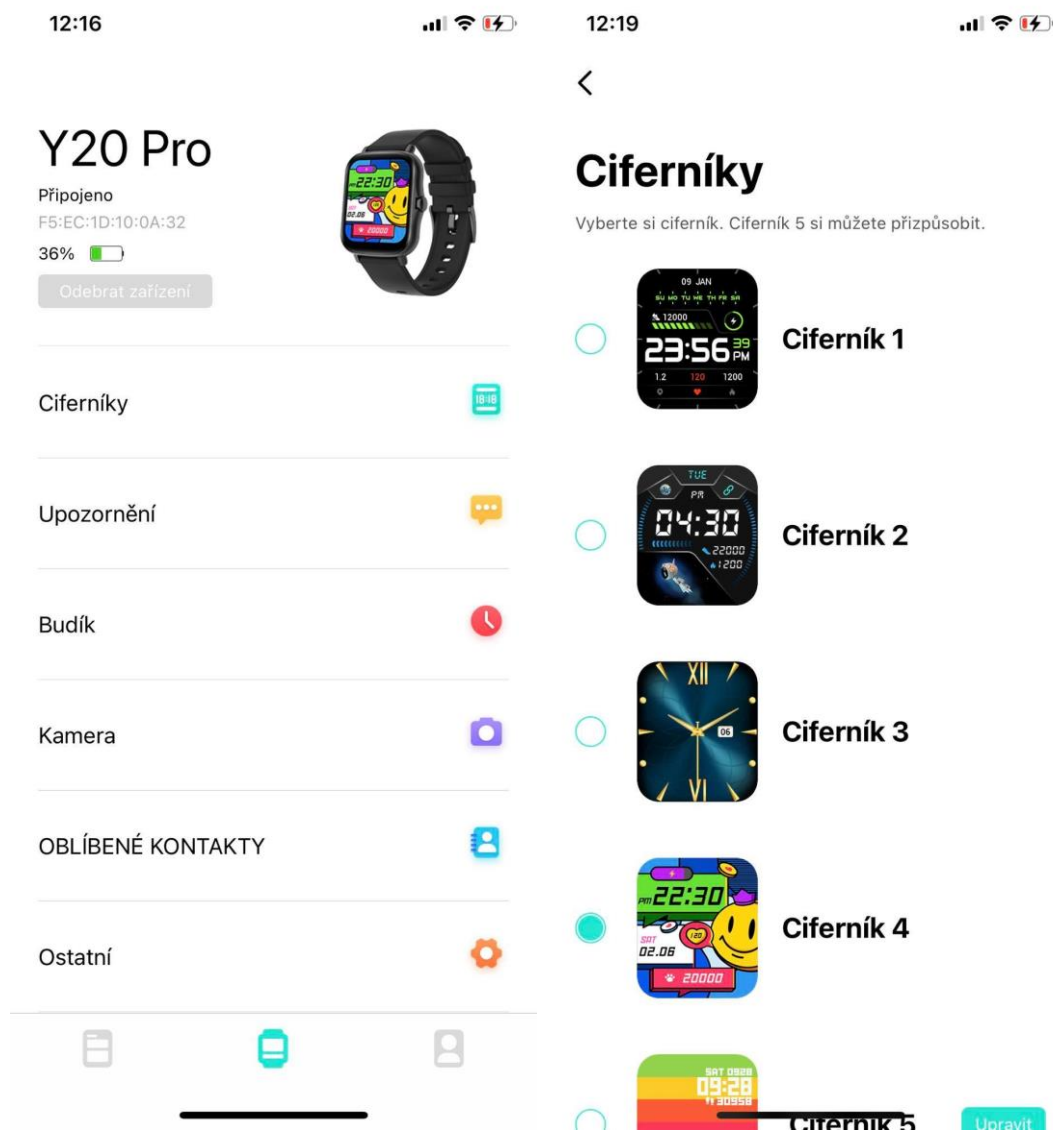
12:16

Y20 Pro

Připojeno

F5:EC:1D:10:0A:32

36%

Odebrat zařízení

22:30

SAT
02.06

20000

Ciferníky

18:18

Upozornění

Budík

Kamera

OBLÍBENÉ KONTAKTY

Ostatní

12:19

<

Ciferníky

Vyberte si ciferník. Ciferník 5 si můžete přizpůsobit.

09 JAN
SU MO TU WE TH FR SA
12000
23:56 39 PM
1.2 120 1200

Ciferník 1

TUE
PR
04:30
22000
1200

Ciferník 2

XII
06
VI

Ciferník 3

PM 22:30
SAT
02.06
120
20000

Ciferník 4

SAT 0928
09:28
30958

Ciferník 5

Upravit